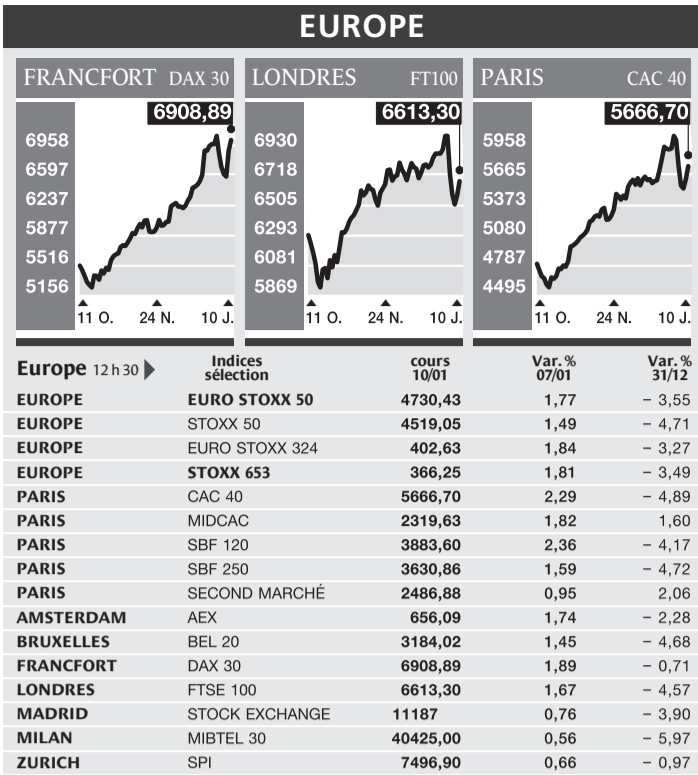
EUROPE

FRANCFORT DAX 30

6908,89

6958
6597
6237
5877
5516
5156

11 O. 24 N. 10 J.

LONDRES FT100

6613,30

6930
6718
6505
6293
6081
5869

11 O. 24 N. 10 J.

PARIS CAC 40

5666,70

5958
5665
5373
5080
4787
4495

11 O. 24 N. 10 J.

| Europe 12 h 30 | Indices sélection | cours 10/01 | Var. % 07/01 | Var. % 31/12 |
|---|---|---|---|---|
| EUROPE | EURO STOXX 50 | 4730,43 | 1,77 | − 3,55 |
| EUROPE | STOXX 50 | 4519,05 | 1,49 | − 4,71 |
| EUROPE | EURO STOXX 324 | 402,63 | 1,84 | − 3,27 |
| EUROPE | STOXX 653 | 366,25 | 1,81 | − 3,49 |
| PARIS | CAC 40 | 5666,70 | 2,29 | − 4,89 |
| PARIS | MIDCAC | 2319,63 | 1,82 | 1,60 |
| PARIS | SBF 120 | 3883,60 | 2,36 | − 4,17 |
| PARIS | SBF 250 | 3630,86 | 1,59 | − 4,72 |
| PARIS | SECOND MARCHÉ | 2486,88 | 0,95 | 2,06 |
| AMSTERDAM | AEX | 656,09 | 1,74 | − 2,28 |
| BRUXELLES | BEL 20 | 3184,02 | 1,45 | − 4,68 |
| FRANCFORT | DAX 30 | 6908,89 | 1,89 | − 0,71 |
| LONDRES | FTSE 100 | 6613,30 | 1,67 | − 4,57 |
| MADRID | STOCK EXCHANGE | 11187 | 0,76 | − 3,90 |
| MILAN | MIBTEL 30 | 40425,00 | 0,56 | − 5,97 |
| ZURICH | SPI | 7496,90 | 0,66 | − 0,97 |